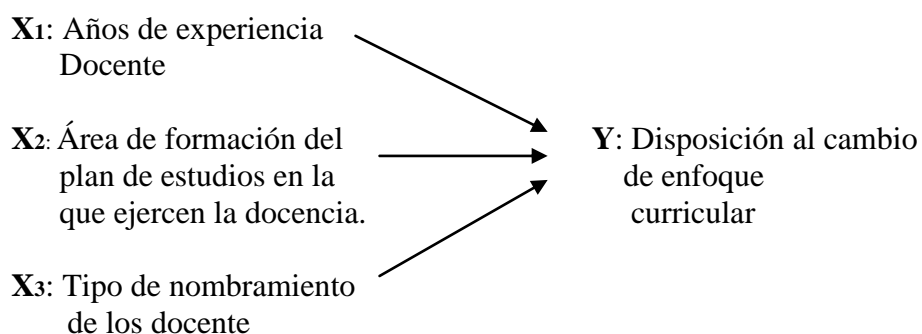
$X_1$: Años de experiencia Docente

$X_2$: Área de formación del plan de estudios en la que ejercen la docencia.

$X_3$: Tipo de nombramiento de los docente

Y: Disposición al cambio de enfoque curricular